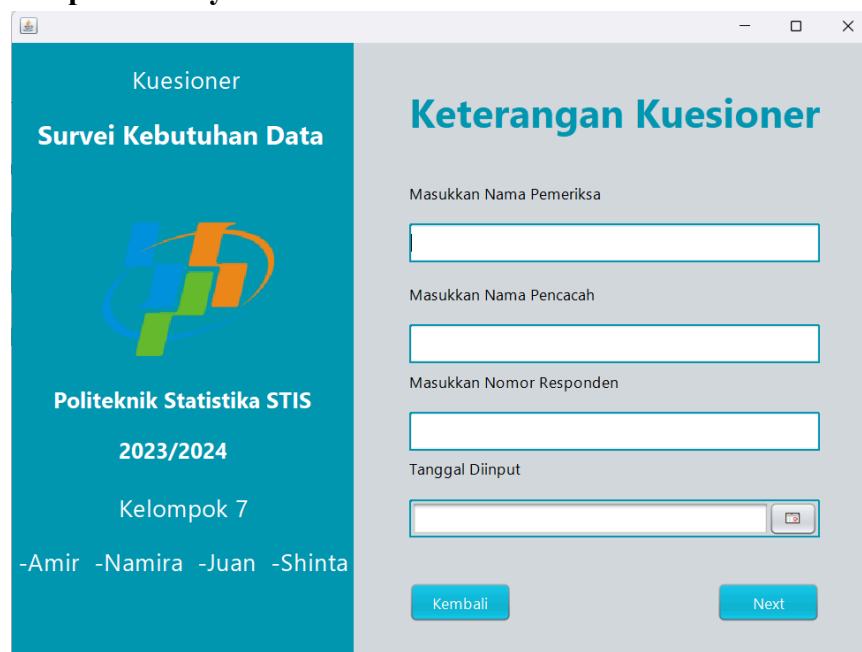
Kuesioner

Survei Kebutuhan Data

Politeknik Statistika STIS

2023/2024

Kelompok 7

-Amir -Namira -Juan -Shinta

Keterangan Kuesioner

Masukkan Nama Pemeriksa

Masukkan Nama Pencacah

Masukkan Nomor Responden

Tanggal Diinput

Kembali

Next